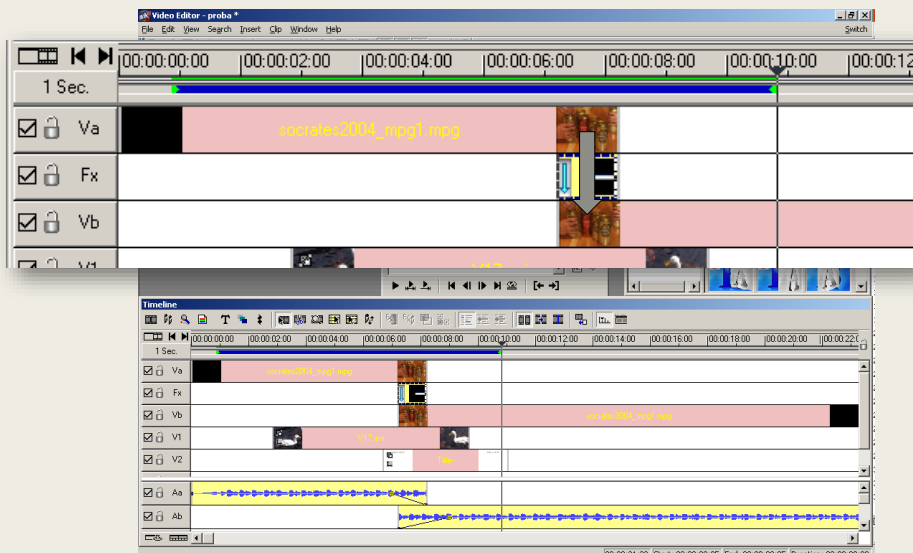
Video Editor - proba *
File Edit View Search Insert Clip Window Help
Switch

00:00:00:00 00:00:02:00 00:00:04:00 00:00:06:00 00:00:08:00 00:00:10:00 00:00:12
1 Sec.
Va socrates2004_mpg1.mpg
Fx
Vb
V1

Timeline
00:00:00:00 00:00:02:00 00:00:04:00 00:00:06:00 00:00:08:00 00:00:10:00 00:00:12:00 00:00:14:00 00:00:16:00 00:00:18:00 00:00:20:00 00:00:22:0
1 Sec.
Va socrates2004_mpg1.mpg
Fx
Vb socrates2004_mpg1.mpg
V1 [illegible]
V2 Title
Aa
Ab